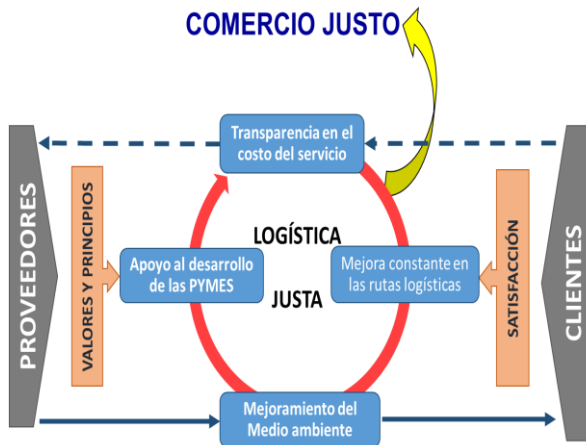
COMERCIO JUSTO

Transparencia en el costo del servicio

PROVEEDORES

VALORES Y PRINCIPIOS

Apoyo al desarrollo de las PYMES

LOGÍSTICA

JUSTA

Mejora constante en las rutas logísticas

SATISFACCIÓN

CLIENTES

Mejoramiento del Medio ambiente